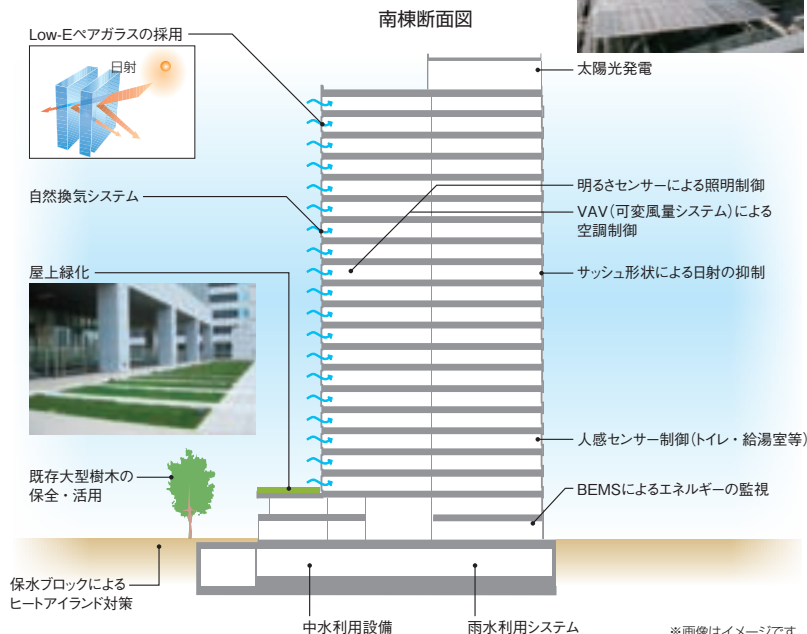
南棟断面図

Low-Eペアガラスの採用

日射

太陽光発電

明るさセンサーによる照明制御

自然換気システム

VAV（可変風量システム）による空調制御

屋上緑化

サッシュ形状による日射の抑制

人感センサー制御（トイレ・給湯室等）

既存大型樹木の保全・活用

BEMSによるエネルギーの監視

保水ブロックによるヒートアイランド対策

中水利用設備

雨水利用システム

※画像はイメージです